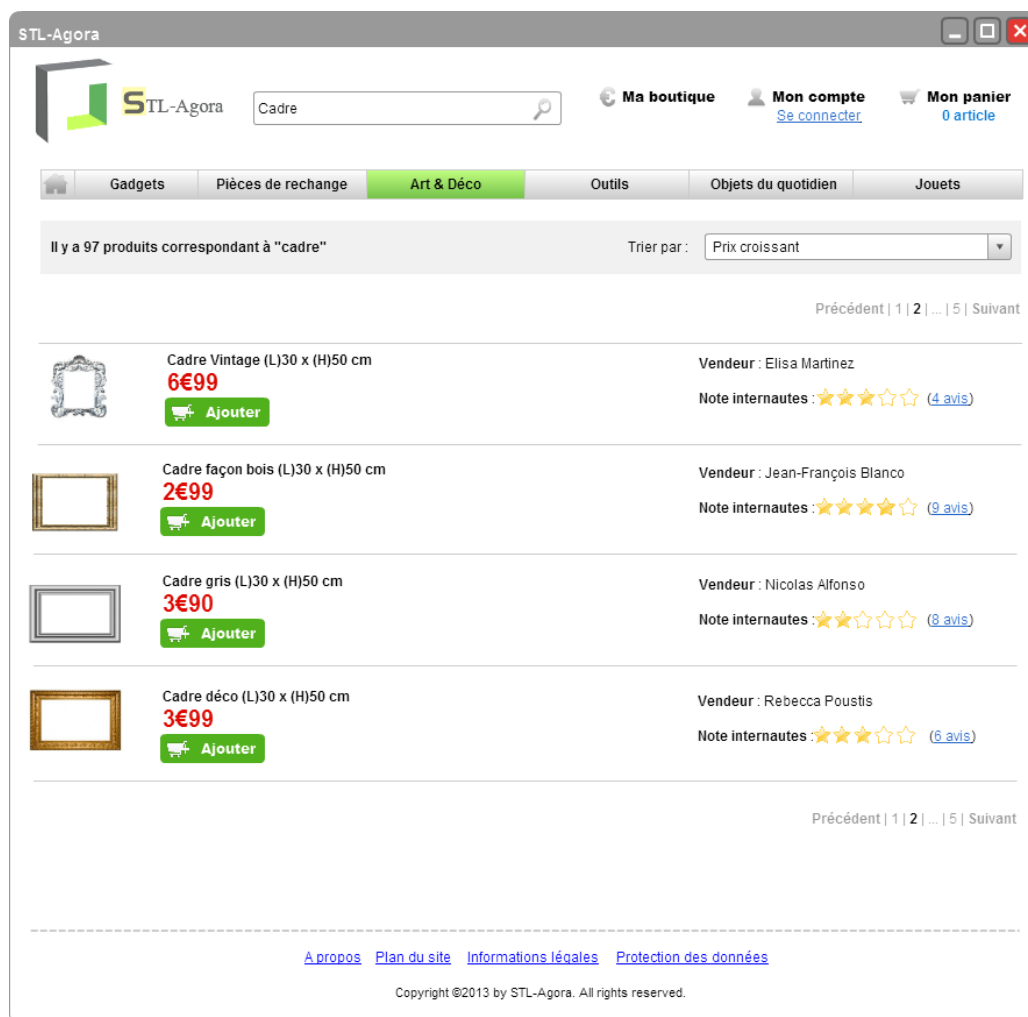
STL-Agora

STL-Agora

Cadre

Ma boutique

Mon compte
Se connecter

Mon panier
0 article

Gadgets | Pièces de rechange | Art & Déco | Outils | Objets du quotidien | Jouets

Il y a 97 produits correspondant à "cadre"

Trier par : Prix croissant

Précédent | 1 | 2 | ... | 5 | Suivant

Cadre Vintage (L)30 x (H)50 cm
6€99
Ajouter

Vendeur : Elisa Martinez
Note internautes : (4 avis)

Cadre façon bois (L)30 x (H)50 cm
2€99
Ajouter

Vendeur : Jean-François Blanco
Note internautes : (9 avis)

Cadre gris (L)30 x (H)50 cm
3€90
Ajouter

Vendeur : Nicolas Alfonso
Note internautes : (8 avis)

Cadre déco (L)30 x (H)50 cm
3€99
Ajouter

Vendeur : Rebecca Poustis
Note internautes : (6 avis)

Précédent | 1 | 2 | ... | 5 | Suivant

A propos Plan du site Informations légales Protection des données

Copyright ©2013 by STL-Agora. All rights reserved.